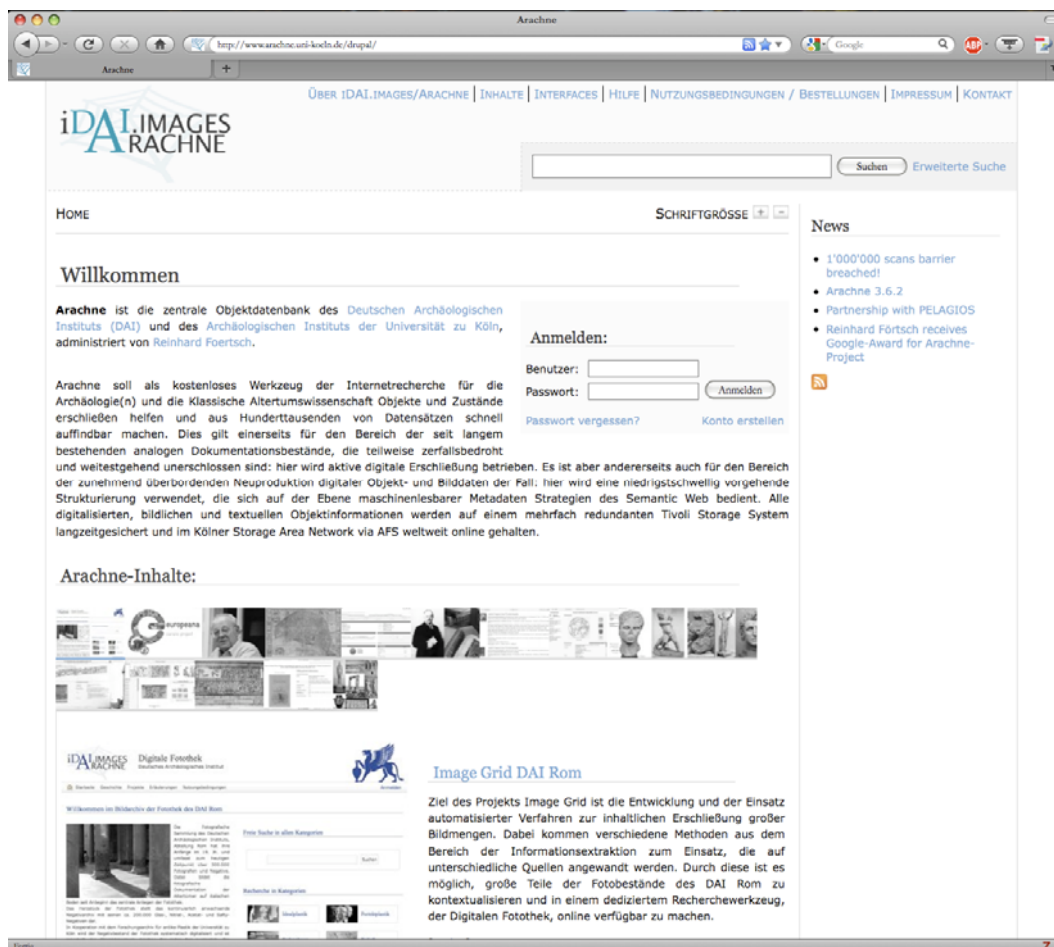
Arachne

http://www.arachne.uni-koeln.de/drupal/

Google

Arachne

iDAI.IMAGES ARACHNE

ÜBER IDAI.IMAGES/ARACHNE | INHALTE | INTERFACES | HILFE | NUTZUNGSBEDINGUNGEN / BESTELLUNGEN | IMPRESSUM | KONTAKT

Suchen Erweiterte Suche

HOME

SCHRIFTGRÖSSE + −

Willkommen

**Arachne** ist die zentrale Objektdatenbank des Deutschen Archäologischen Instituts (DAI) und des Archäologischen Instituts der Universität zu Köln, administriert von Reinhard Foertsch.

Anmelden:

Benutzer:

Passwort: Anmelden

Passwort vergessen? Konto erstellen

Arachne soll als kostenloses Werkzeug der Internetrecherche für die Archäologie(n) und die Klassische Altertumswissenschaft Objekte und Zustände erschließen helfen und aus Hunderttausenden von Datensätzen schnell auffindbar machen. Dies gilt einerseits für den Bereich der seit langem bestehenden analogen Dokumentationsbestände, die teilweise zerfallsbedroht und weitestgehend unerschlossen sind: hier wird aktive digitale Erschließung betrieben. Es ist aber andererseits auch für den Bereich der zunehmend überbordenden Neuproduktion digitaler Objekt- und Bilddaten der Fall: hier wird eine niedrigstschwellig vorgehende Strukturierung verwendet, die sich auf der Ebene maschinenlesbarer Metadaten Strategien des Semantic Web bedient. Alle digitalisierten, bildlichen und textuellen Objektinformationen werden auf einem mehrfach redundanten Tivoli Storage System langzeitgesichert und im Kölner Storage Area Network via AFS weltweit online gehalten.

Arachne-Inhalte:

iDAI.IMAGES ARACHNE Digitale Fotothek

Image Grid DAI Rom

Ziel des Projekts Image Grid ist die Entwicklung und der Einsatz automatisierter Verfahren zur inhaltlichen Erschließung großer Bildmengen. Dabei kommen verschiedene Methoden aus dem Bereich der Informationsextraktion zum Einsatz, die auf unterschiedliche Quellen angewandt werden. Durch diese ist es möglich, große Teile der Fotobestände des DAI Rom zu kontextualisieren und in einem dediziertem Recherchewerkzeug, der Digitalen Fotothek, online verfügbar zu machen.

News

• 1'000'000 scans barrier breached!
• Arachne 3.6.2
• Partnership with PELAGIOS
• Reinhard Förtsch receives Google-Award for Arachne-Project